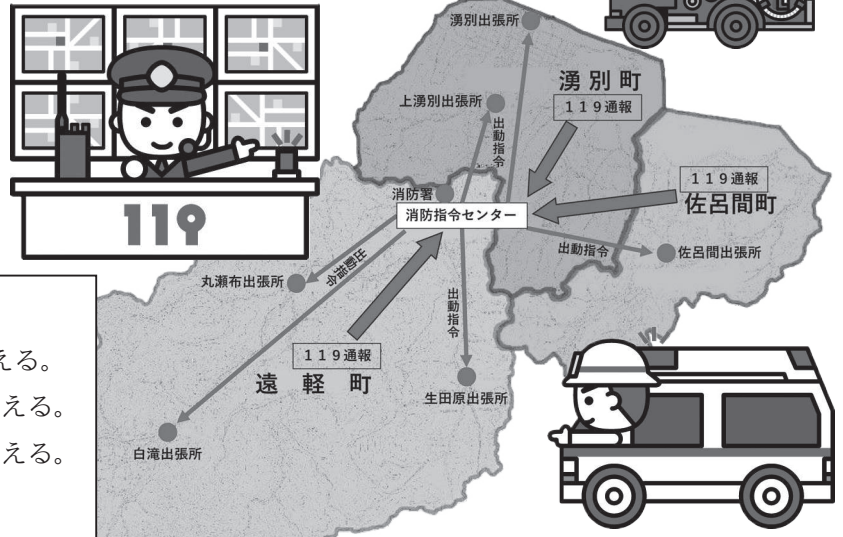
119

湧別出張所

湧別町

119通報

上湧別出張所

出動指令

119通報

佐呂間町

消防署

消防指令センター

出動指令

佐呂間出張所

出動指令

丸瀬布出張所

出動指令

える。

119通報

える。

遠　軽　町

生田原出張所

える。

白滝出張所